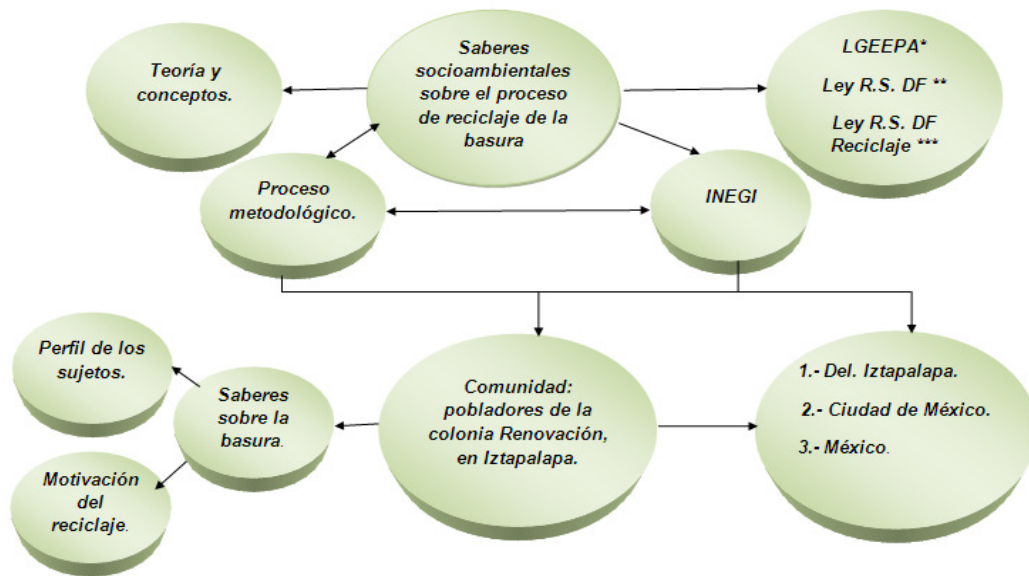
Teoría y conceptos.

Saberes socioambientales sobre el proceso de reciclaje de la basura

LGEEPA*

Ley R.S. DF **

Ley R.S. DF Reciclaje ***

Proceso metodológico.

INEGI

Perfil de los sujetos.

Saberes sobre la basura.

Motivación del reciclaje.

Comunidad: pobladores de la colonia Renovación, en Iztapalapa.

1.- Del. Iztapalapa.

2.- Ciudad de México.

3.- México.